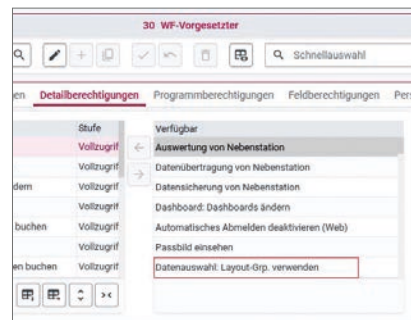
30 WF-Vorgesetzter

Schnellauswahl

en Detailberechtigungen Programmberechtigungen Feldberechtigungen Pers

| | Stufe |
|---|---|
| | Vollzugrif |
| | Vollzugrif |
| dern | Vollzugrif |
| | Vollzugrif |
| buchen | Vollzugrif |
| | Vollzugrif |
| en buchen | Vollzugrif |

Verfügbar
Auswertung von Nebenstation
Datenübertragung von Nebenstation
Datensicherung von Nebenstation
Dashboard: Dashboards ändern
Automatisches Abmelden deaktivieren (Web)
Passbild einsehen
Datenauswahl: Layout-Grp. verwenden